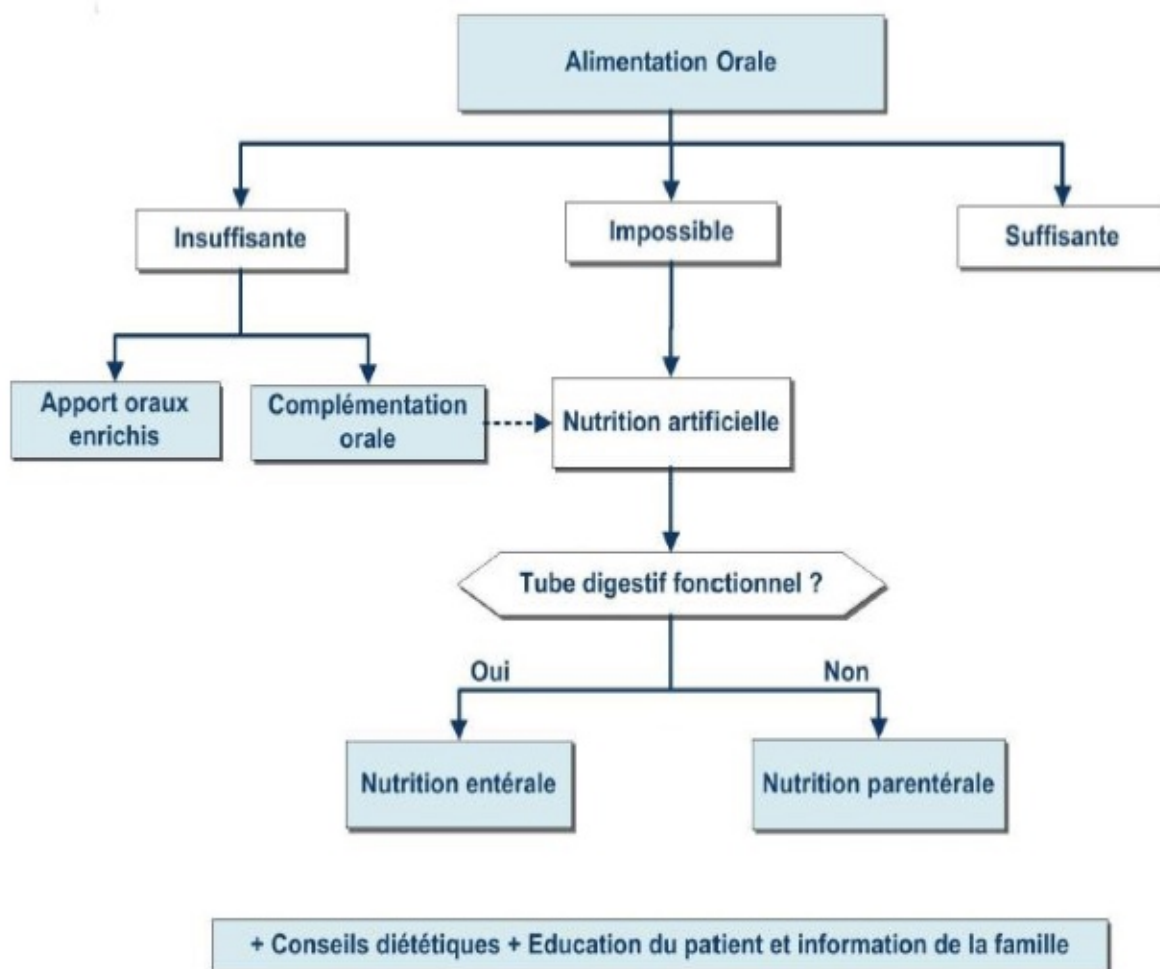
Alimentation Orale

Insuffisante

Impossible

Suffisante

Apport oraux enrichis

Complémentation orale

Nutrition artificielle

Tube digestif fonctionnel ?

Oui

Non

Nutrition entérale

Nutrition parentérale

+ Conseils diététiques + Education du patient et information de la famille